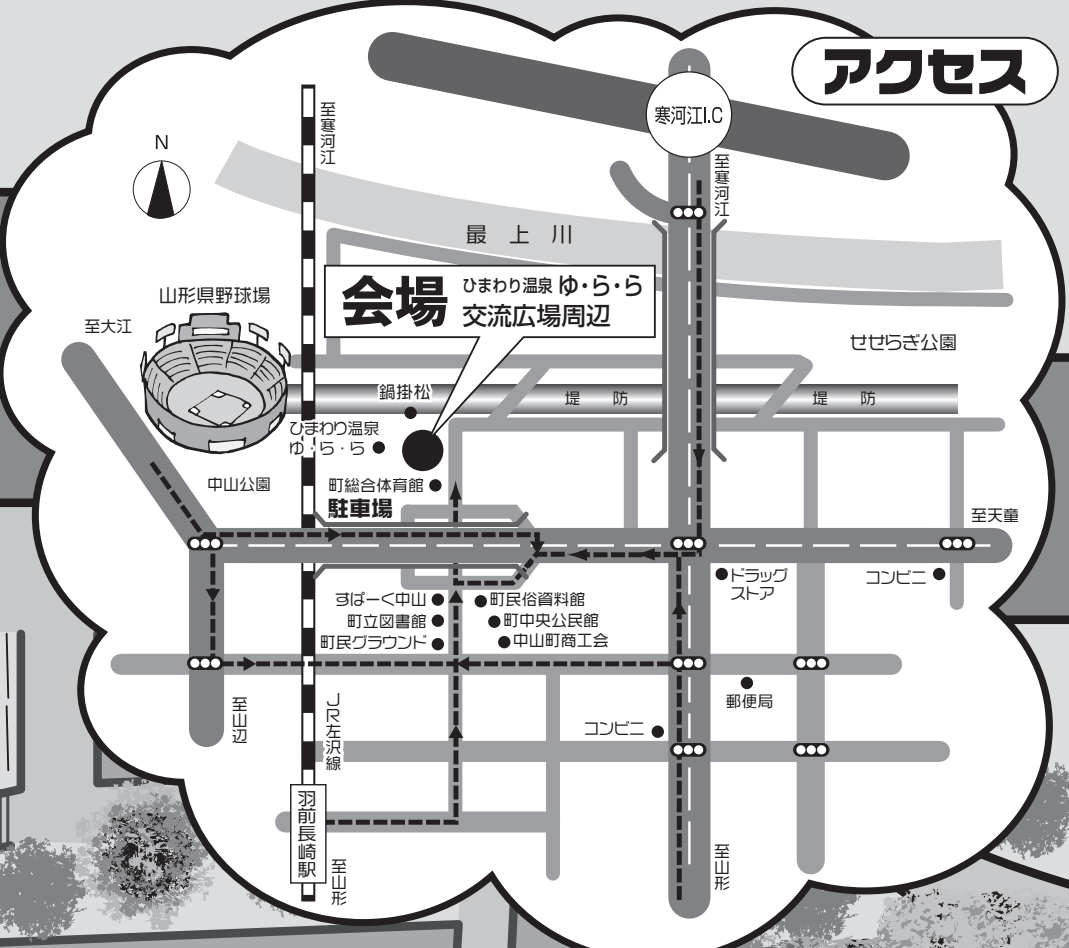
アクセス

寒河江I.C

至寒河江

至寒河江

N

最上川

会場 ひまわり温泉 ゆ・ら・ら 交流広場周辺

山形県野球場

至大江

せせらぎ公園

鍋掛松

堤防

堤防

ひまわり温泉 ゆ・ら・ら

中山公園

町総合体育館

駐車場

至天童

すぱーく中山

町民俗資料館

町立図書館

町中央公民館

町民グラウンド

中山町商工会

ドラッグストア

コンビニ

郵便局

コンビニ

至山辺

JR左沢線

羽前長崎駅

至山形

至山形